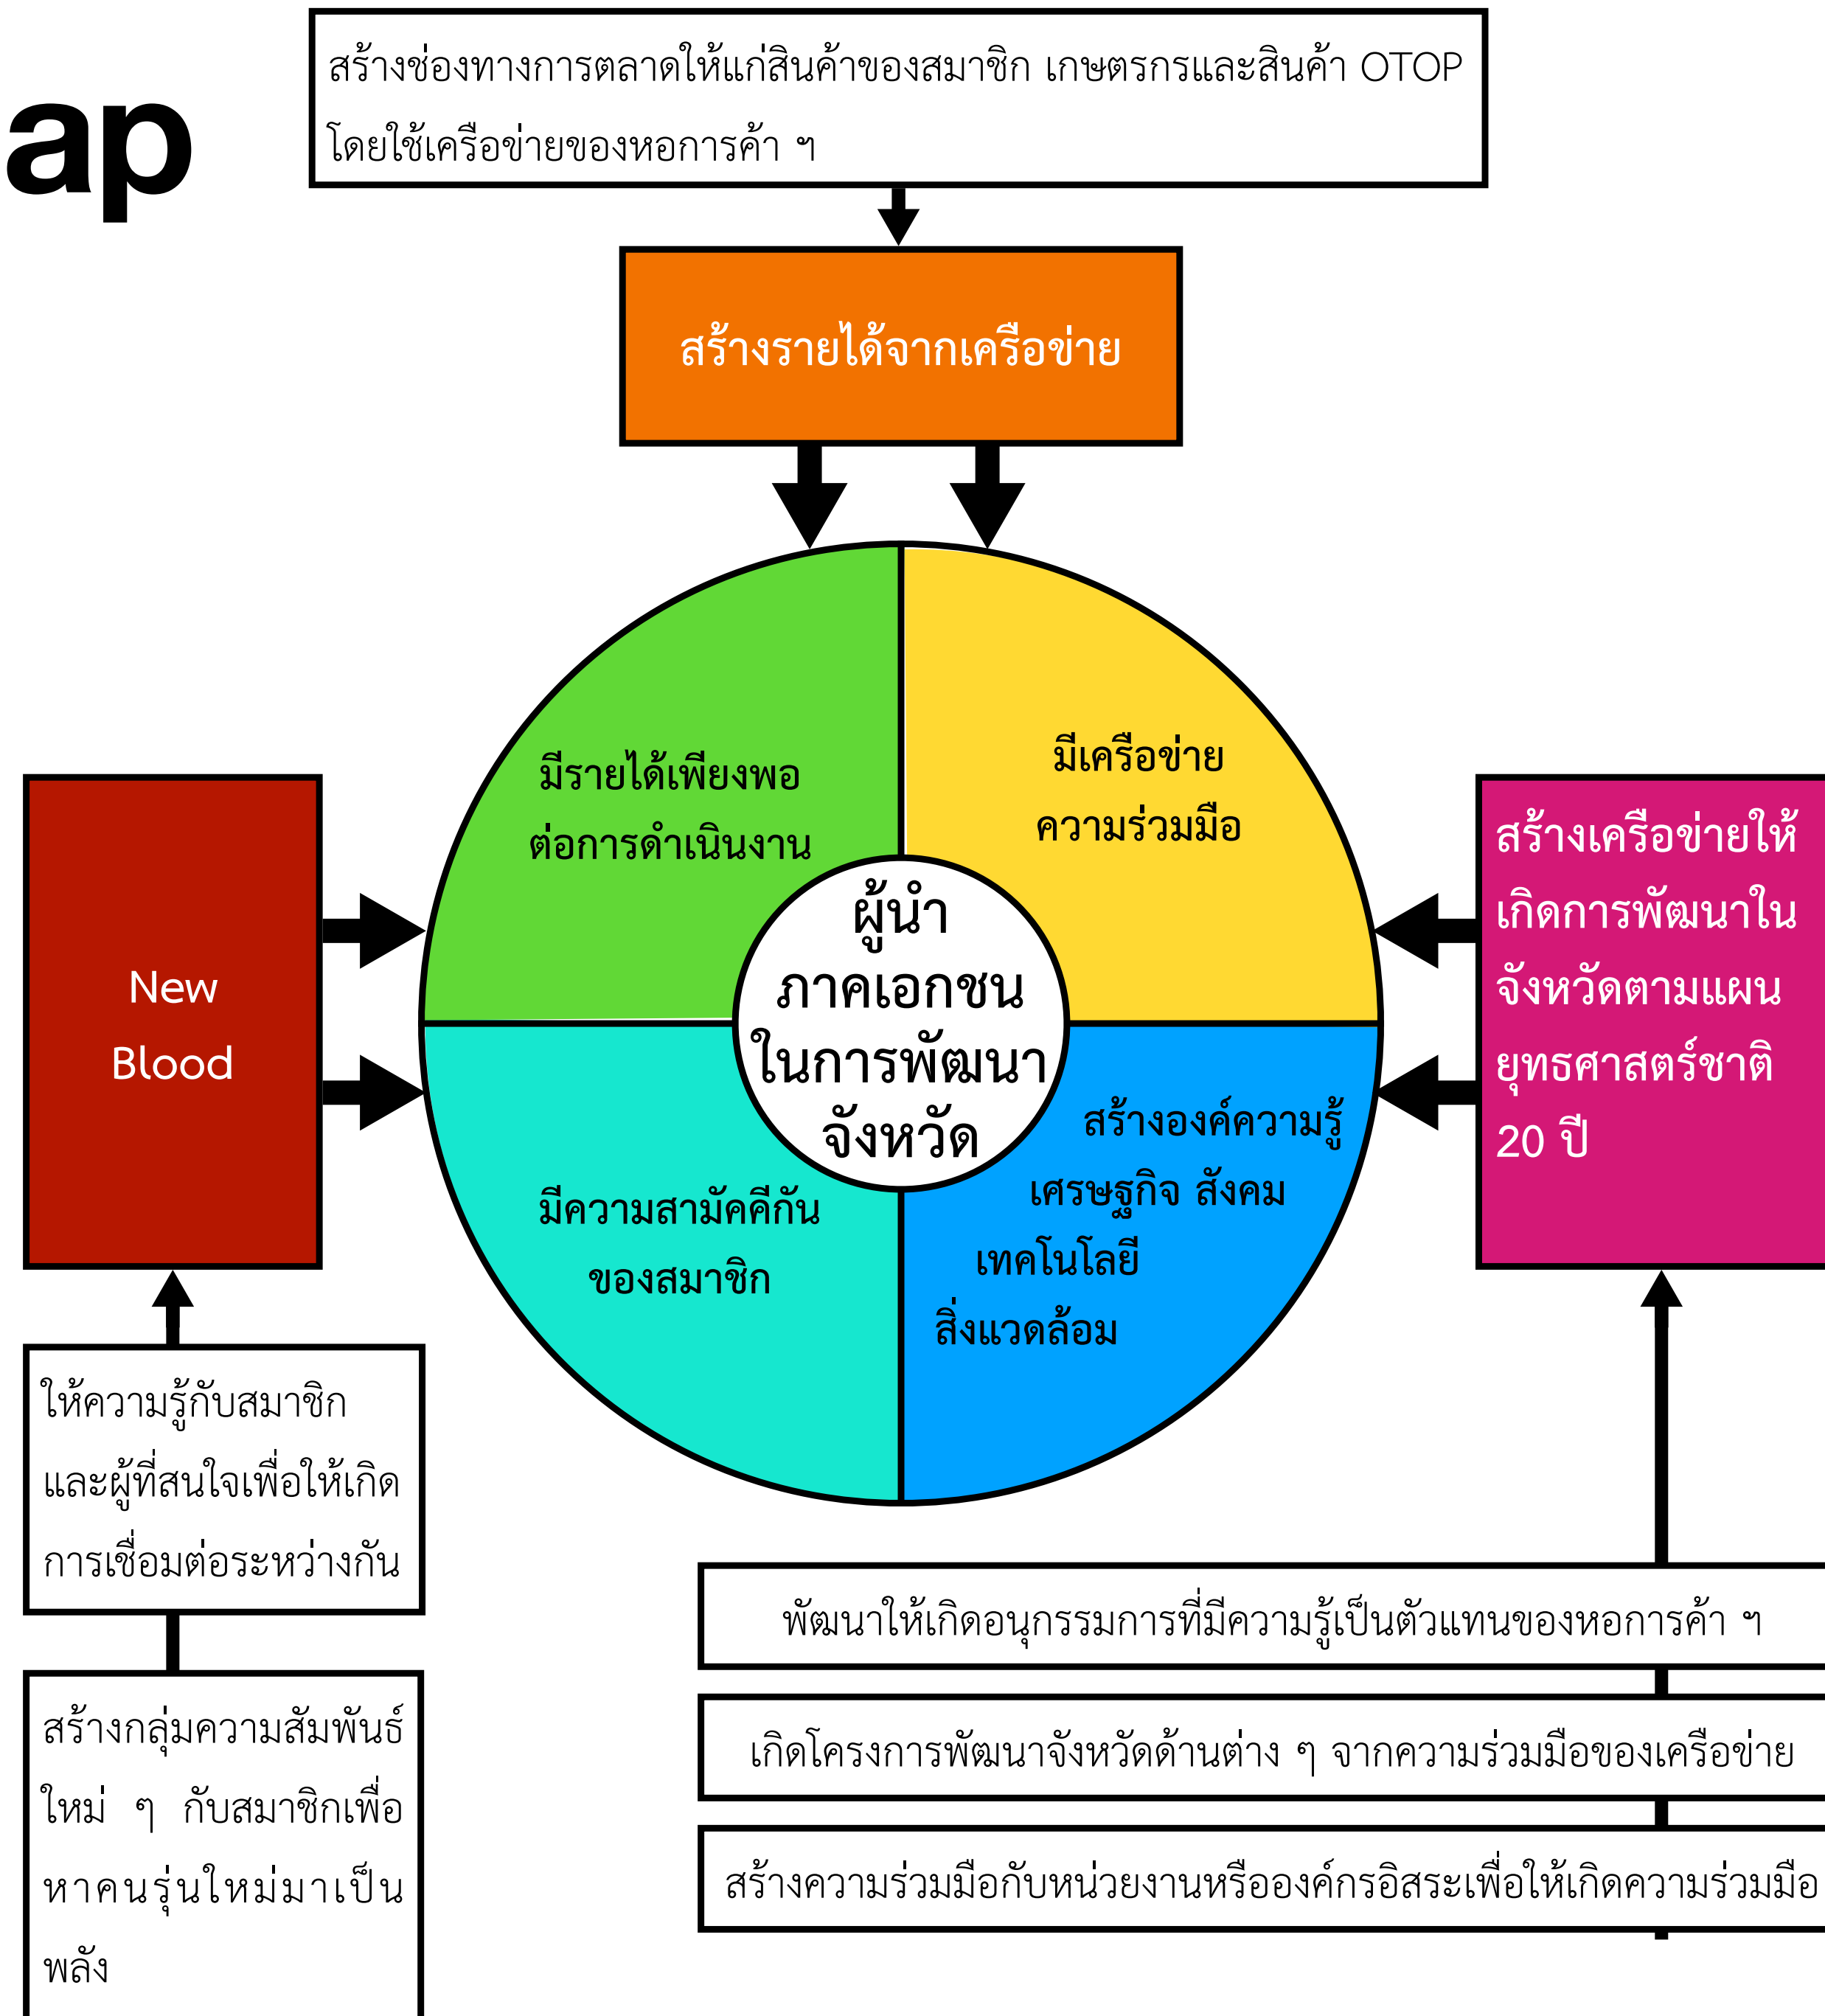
ap

สร้างช่องทางการตลาดให้แก่สินค้าของสมาชิก เกษตรกรและสินค้า OTOP โดยใช้เครือข่ายของหอการค้า ฯ

สร้างรายได้จากเครือข่าย

มีรายได้เพียงพอต่อการดำเนินงาน

มีเครือข่ายความร่วมมือ

ผู้นำภาคเอกชนในการพัฒนาจังหวัด

มีความสามัคคีกันของสมาชิก

สร้างองค์ความรู้ เศรษฐกิจ สังคม เทคโนโลยี สิ่งแวดล้อม

New Blood

สร้างเครือข่ายให้เกิดการพัฒนาในจังหวัดตามแผนยุทธศาสตร์ชาติ 20 ปี

ให้ความรู้กับสมาชิกและผู้ที่สนใจเพื่อให้เกิดการเชื่อมต่อระหว่างกัน

สร้างกลุ่มความสัมพันธ์ใหม่ ๆ กับสมาชิกเพื่อหาคนรุ่นใหม่มาเป็นพลัง

พัฒนาให้เกิดอนุกรรมการที่มีความรู้เป็นตัวแทนของหอการค้า ฯ

เกิดโครงการพัฒนาจังหวัดด้านต่าง ๆ จากความร่วมมือของเครือข่าย

สร้างความร่วมมือกับหน่วยงานหรือองค์กรอิสระเพื่อให้เกิดความร่วมมือ